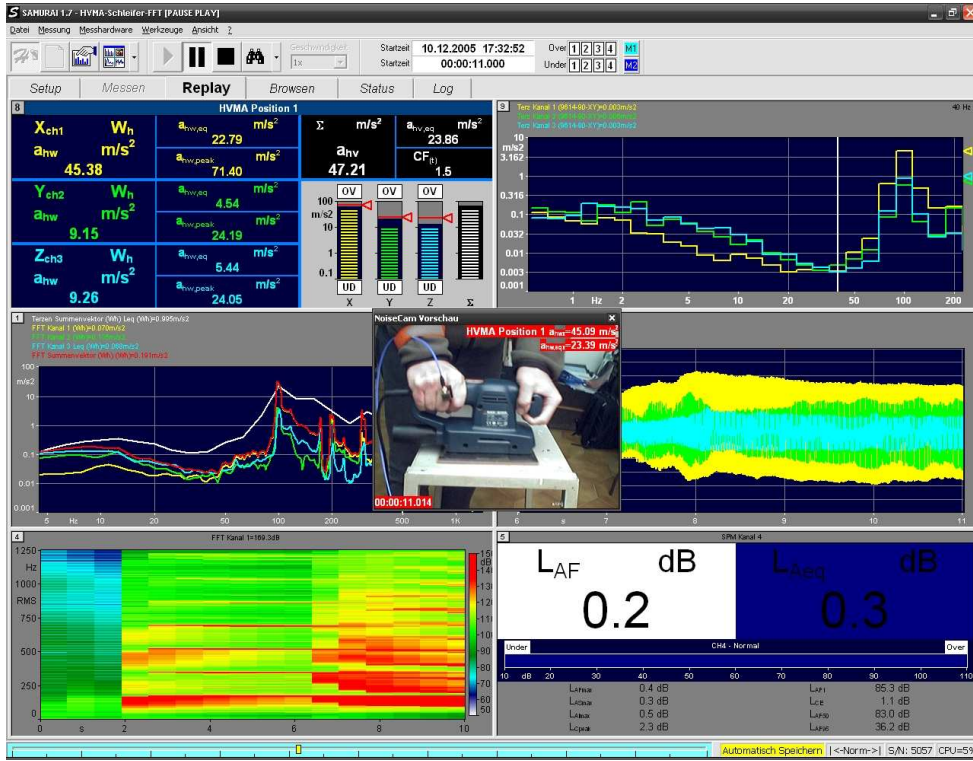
SAMURAI 1.7 - HVMA-Schleifer-FFT [PAUSE PLAY]

Datei Messung Messhardware Werkzeuge Ansicht ?

Geschwindigkeit 1x

Startzeit 10.12.2005 17:32:52
Startzeit 00:00:11.000

Over 1 2 3 4 M1
Under 1 2 3 4 M2

Setup Messen Replay Browsen Status Log

8 HVMA Position 1

$X_{ch1}$ $W_h$ $a_{hw}$ $m/s^2$ 45.38
$a_{hw,eq}$ $m/s^2$ 22.79
$a_{hw,peak}$ $m/s^2$ 71.40
$\Sigma$ $m/s^2$ $a_{hv}$ 47.21
$a_{hv,eq}$ $m/s^2$ 23.86
$CF_{(t)}$ 1.5

$Y_{ch2}$ $W_h$ $a_{hw}$ $m/s^2$ 9.15
$a_{hw,eq}$ $m/s^2$ 4.54
$a_{hw,peak}$ $m/s^2$ 24.19

$Z_{ch3}$ $W_h$ $a_{hw}$ $m/s^2$ 9.26
$a_{hw,eq}$ $m/s^2$ 5.44
$a_{hw,peak}$ $m/s^2$ 24.05

OV OV OV
100 m/s2 10 1 0.1
UD UD UD
X Y Z Σ

9 Terz Kanal 1 (9614-80-XY)=0.003m/s2
Terz Kanal 2 (9614-80-XY)=0.003m/s2
Terz Kanal 3 (9614-80-XY)=0.003m/s2
40 Hz
10 m/s2 3.162 1 0.316 0.1 0.032 0.01 0.003 0.001
1 Hz 2 5 10 20 50 100 200

1 Terzen Summenvektor (Wh) Leq (Wh)=0.995m/s2
FFT Kanal 1 (Wh)=0.870m/s2
FFT Kanal 2 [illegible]
FFT Kanal 3 Leq (Wh)=0.060m/s2
FFT Summenvektor (Wh)=0.181m/s2
100 m/s2 10 1 0.1 0.01
5 Hz 10 20 50 100 200 500 1K

NoiseCam Vorschau
HVMA Position 1 $a_{hv}$=45.09 m/s²
$a_{hv,eq}$=23.39 m/s²
00:00:11.014

6 s 7 8 9 10 11

4 FFT Kanal 1=169.3dB
1250 Hz 1000 RMS 750 500 250 0
0 s 2 4 6 8 10
150 140 130 120 110 100 90 80 70 60 50

5 SPM Kanal 4
$L_{AF}$ dB 0.2
$L_{Aeq}$ dB 0.3
Under CH4 - Normal Over
10 dB 20 30 40 50 60 70 80 90 100 110
$L_{AFmax}$ 0.4 dB
$L_{ASmax}$ 0.3 dB
$L_{AImax}$ 0.5 dB
$L_{Cpeak}$ 2.3 dB
$L_{AF1}$ 85.3 dB
$L_{CE}$ 1.1 dB
$L_{AF50}$ 83.0 dB
$L_{AF95}$ 36.2 dB

Automatisch Speichern |<-Norm->| S/N: 5057 CPU=5